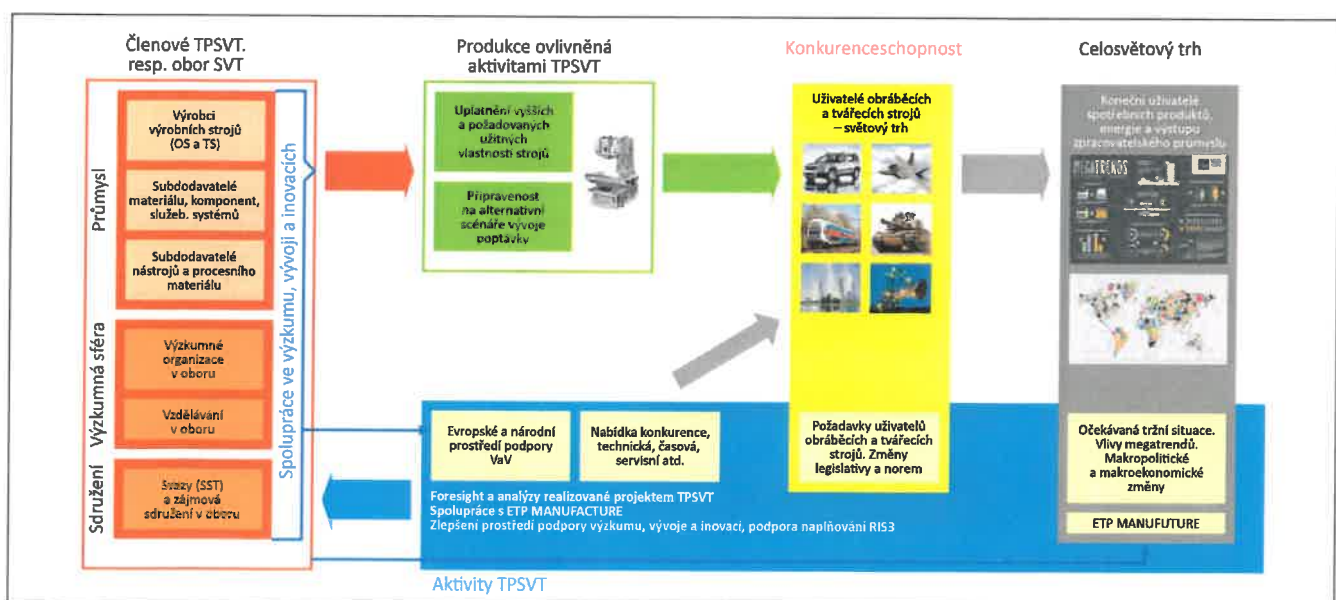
Členové TPSVT. resp. obor SVT

Produkce ovlivněná aktivitami TPSVT

Konkurenceschopnost

Celosvětový trh

Průmysl

Výrobci výrobních strojů (OS a TS)

Subdodavatelé materiálu, komponent, služeb. systémů

Subdodavatelé nástrojů a procesního materiálu

Výzkumná sféra

Výzkumné organizace v oboru

Vzdělávání v oboru

Sdružení

Svazy (SST) a zájmová sdružení v oboru

Spolupráce ve výzkumu, vývoji a inovacích

Uplatnění vyšších a požadovaných užitných vlastností strojů

Připravenost na alternativní scénáře vývoje poptávky

Uživatelé obráběcích a tvářecích strojů – světový trh

Konečni uživatelé spotřebních produktů, energie a výstupu zpracovatelského průmyslu

MEGATRENDS

Evropské a národní prostředí podpory VaV

Nabídka konkurence, technická, časová, servisní atd.

Požadavky uživatelů obráběcích a tvářecích strojů. Změny legislativy a norem

Očekávaná tržní situace. Vlivy megatrendů. Makropolitické a makroekonomické změny

Foresight a analýzy realizované projektem TPSVT
Spolupráce s ETP MANUFACTURE
Zlepšení prostředí podpory výzkumu, vývoje a inovací, podpora naplňování RIS3

ETP MANUFUTURE

Aktivity TPSVT